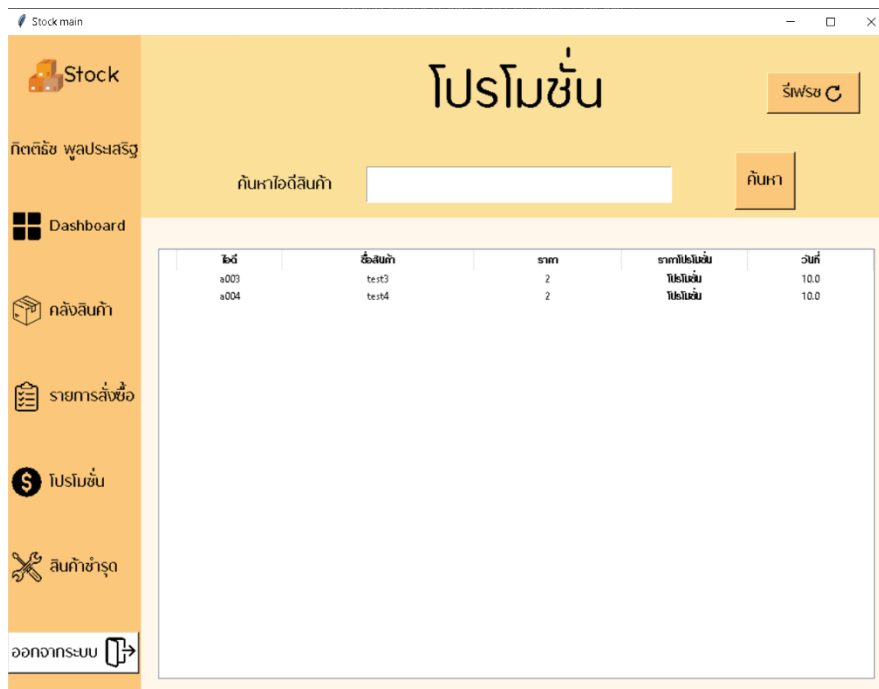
Stock main

Stock

กิตติธัช พูลประเสริฐ

Dashboard

คลังสินค้า

รายการสั่งซื้อ

โปรโมชั่น

สินค้าชำรุด

ออกจากระบบ

โปรโมชั่น

รีเฟรช

ค้นหาไอดีสินค้า

ค้นหา

| ไอดี | ชื่อสินค้า | ราคา | ราคาโปรโมชั่น | วันที่ |
|---|---|---|---|---|
| a003 | test3 | 2 | โปรโมชั่น | 10.0 |
| a004 | test4 | 2 | โปรโมชั่น | 10.0 |